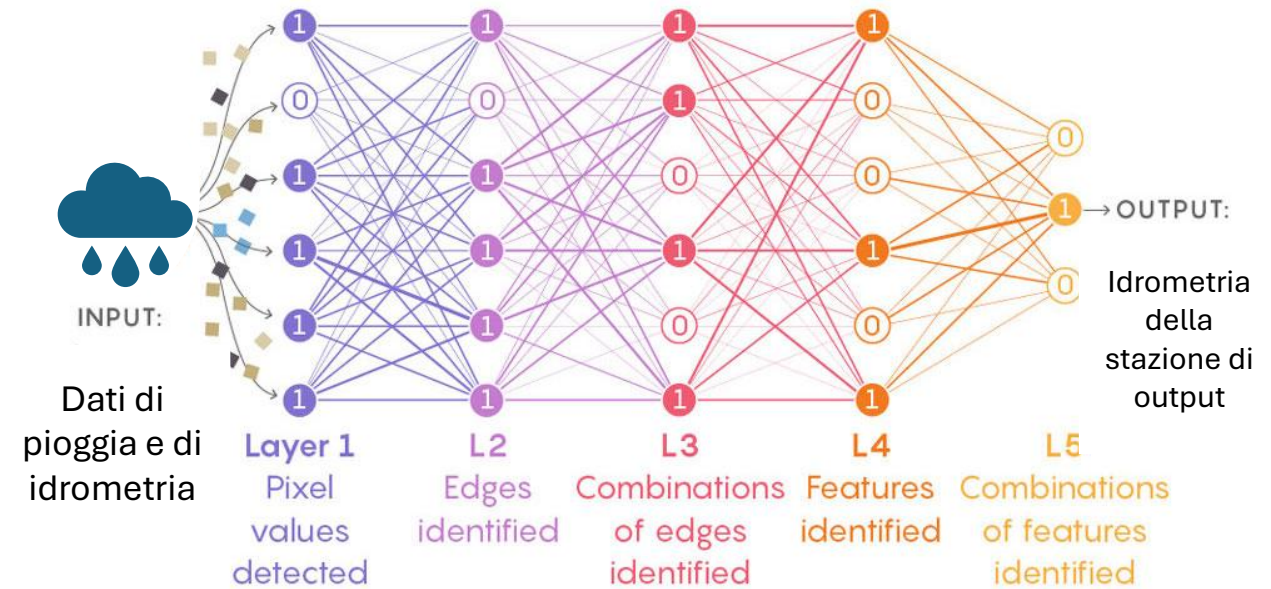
1 1 1 1
0 0 1 0
1 1 0 0 0
1 1 1 1 1 → OUTPUT:
1 1 0 0 0
1 1 1 1

INPUT:

Dati di pioggia e di idrometria

Idrometria della stazione di output

Layer 1
Pixel values detected

L2
Edges identified

L3
Combinations of edges identified

L4
Features identified

L5
Combinations of features identified